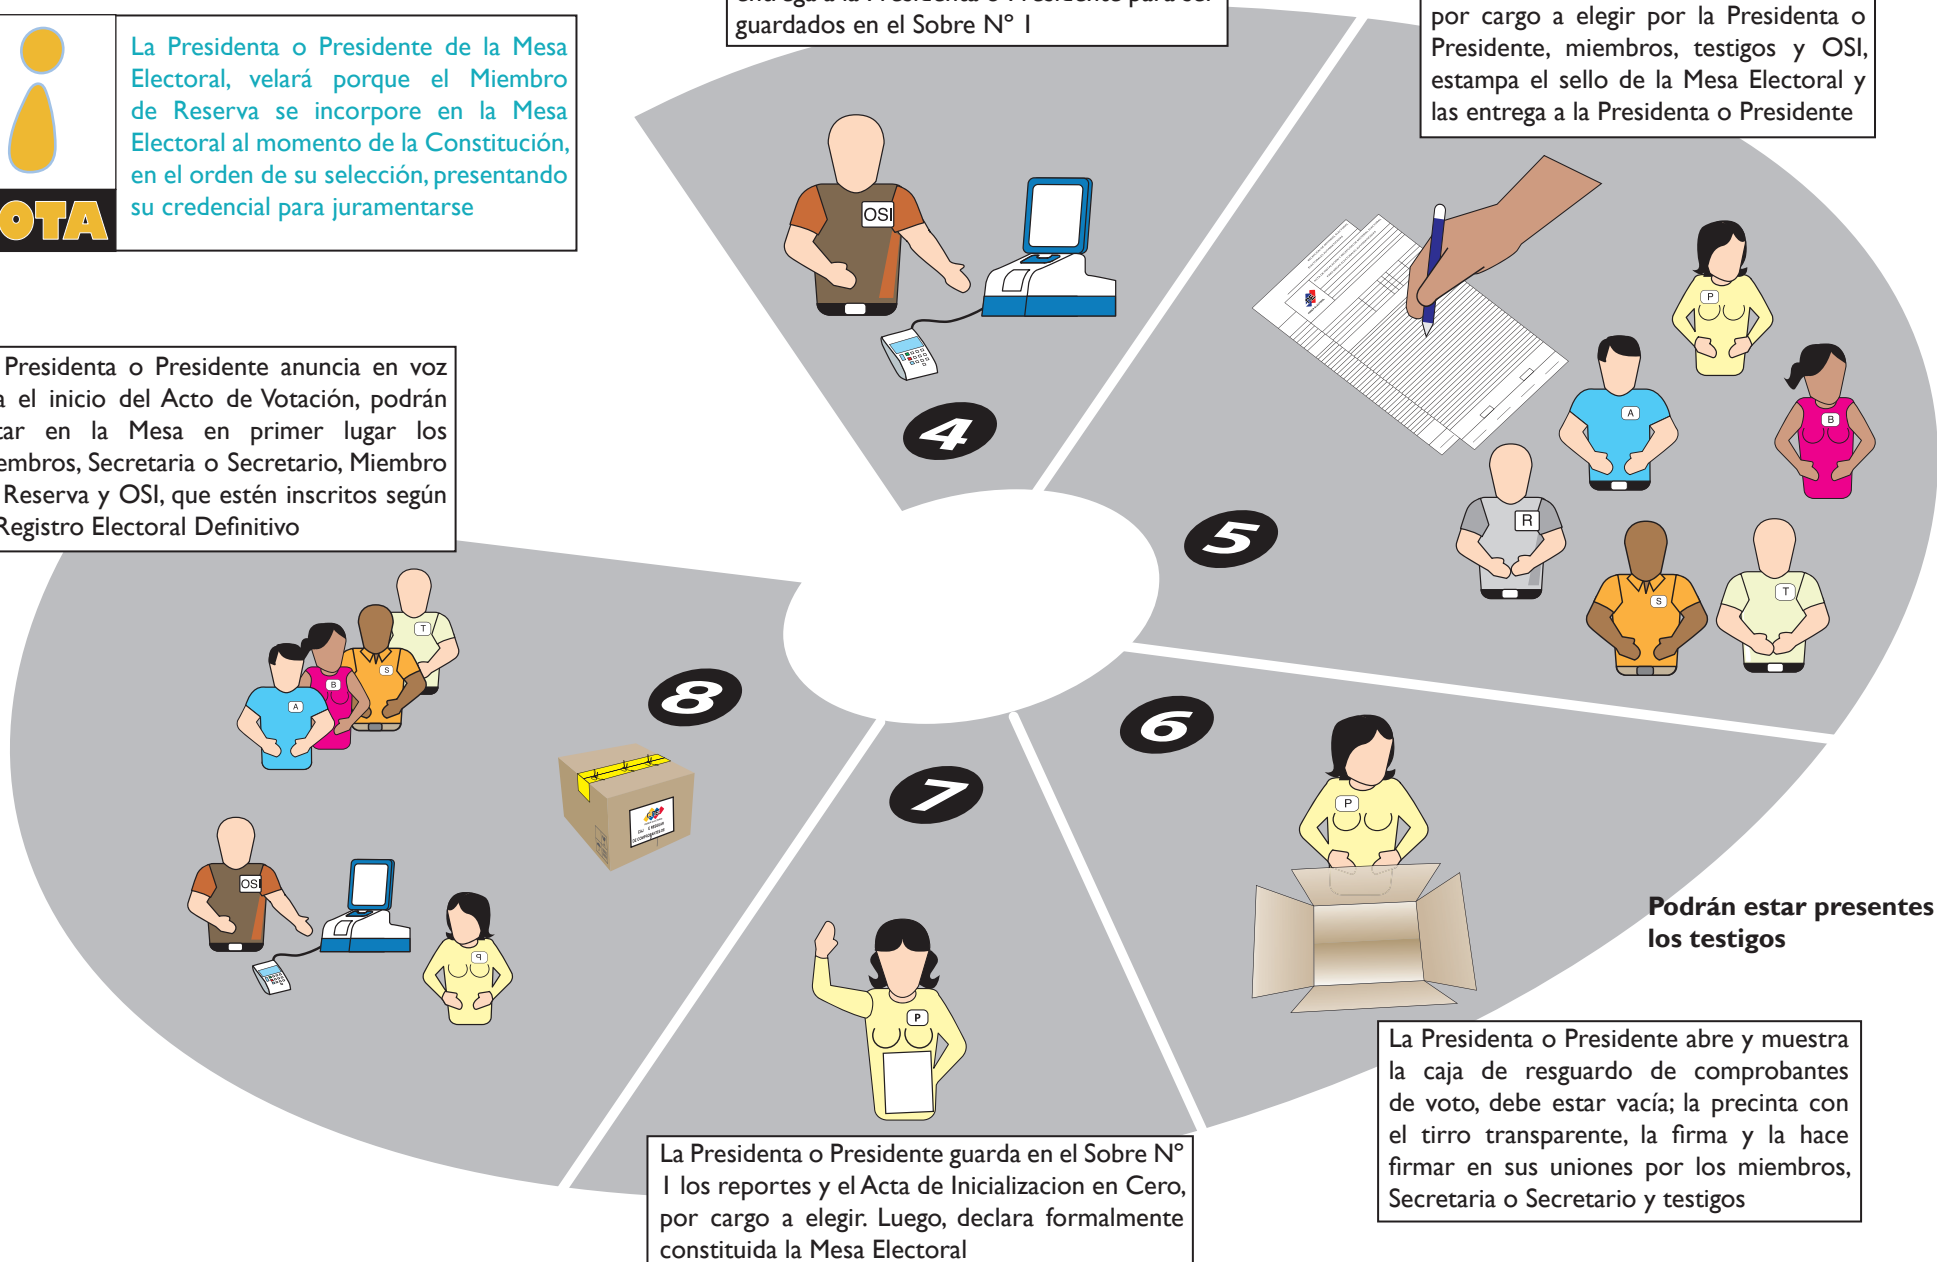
OTA

La Presidenta o Presidente de la Mesa Electoral, velará porque el Miembro de Reserva se incorpore en la Mesa Electoral al momento de la Constitución, en el orden de su selección, presentando su credencial para juramentarse

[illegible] guardados en el Sobre N° 1

por cargo a elegir por la Presidenta o Presidente, miembros, testigos y OSI, estampa el sello de la Mesa Electoral y las entrega a la Presidenta o Presidente

OSI

4

5

P

A

B

R

S

T

Presidenta o Presidente anuncia en voz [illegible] el inicio del Acto de Votación, podrán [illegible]tar en la Mesa en primer lugar los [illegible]embros, Secretaria o Secretario, Miembro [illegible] Reserva y OSI, que estén inscritos según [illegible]Registro Electoral Definitivo

8

6

7

OSI

Podrán estar presentes los testigos

La Presidenta o Presidente abre y muestra la caja de resguardo de comprobantes de voto, debe estar vacía; la precinta con el tirro transparente, la firma y la hace firmar en sus uniones por los miembros, Secretaria o Secretario y testigos

La Presidenta o Presidente guarda en el Sobre N° 1 los reportes y el Acta de Inicializacion en Cero, por cargo a elegir. Luego, declara formalmente constituida la Mesa Electoral